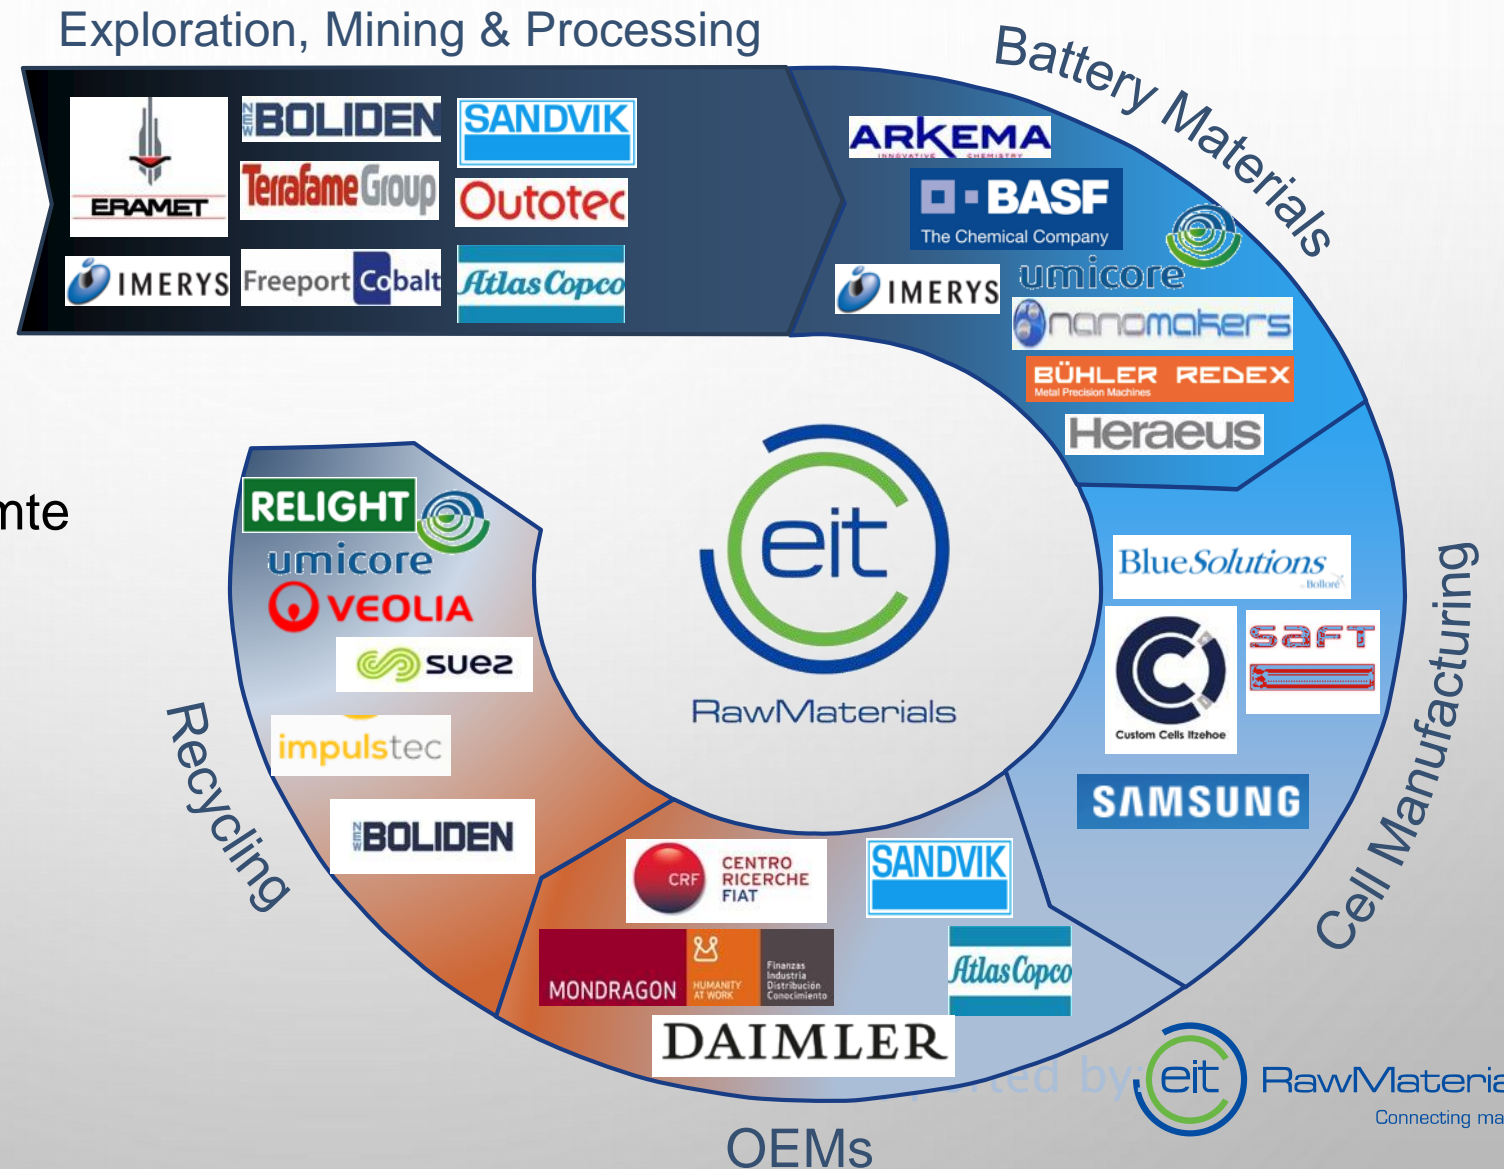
Exploration, Mining & Processing

ERAMET

NEW BOLIDEN

SANDVIK

Terrafame Group

Outotec

IMERYS

Freeport Cobalt

Atlas Copco

Battery Materials

ARKEMA

INNOVATIVE CHEMISTRY

BASF

The Chemical Company

IMERYS

umicore

nanomakers

BÜHLER REDEX

Metal Precision Machines

Heraeus

nte

eit

RawMaterials

RELIGHT

umicore

VEOLIA

suez

impulstec

Recycling

NEW BOLIDEN

BlueSolutions

Bolloré

saft

Custom Cells Itzehoe

SAMSUNG

Cell Manufacturing

CRF CENTRO RICERCHE FIAT

SANDVIK

MONDRAGON HUMANITY AT WORK

Finanzas Industria Distribución Conocimiento

Atlas Copco

DAIMLER

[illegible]ted by

eit RawMateria

Connecting ma

OEMs